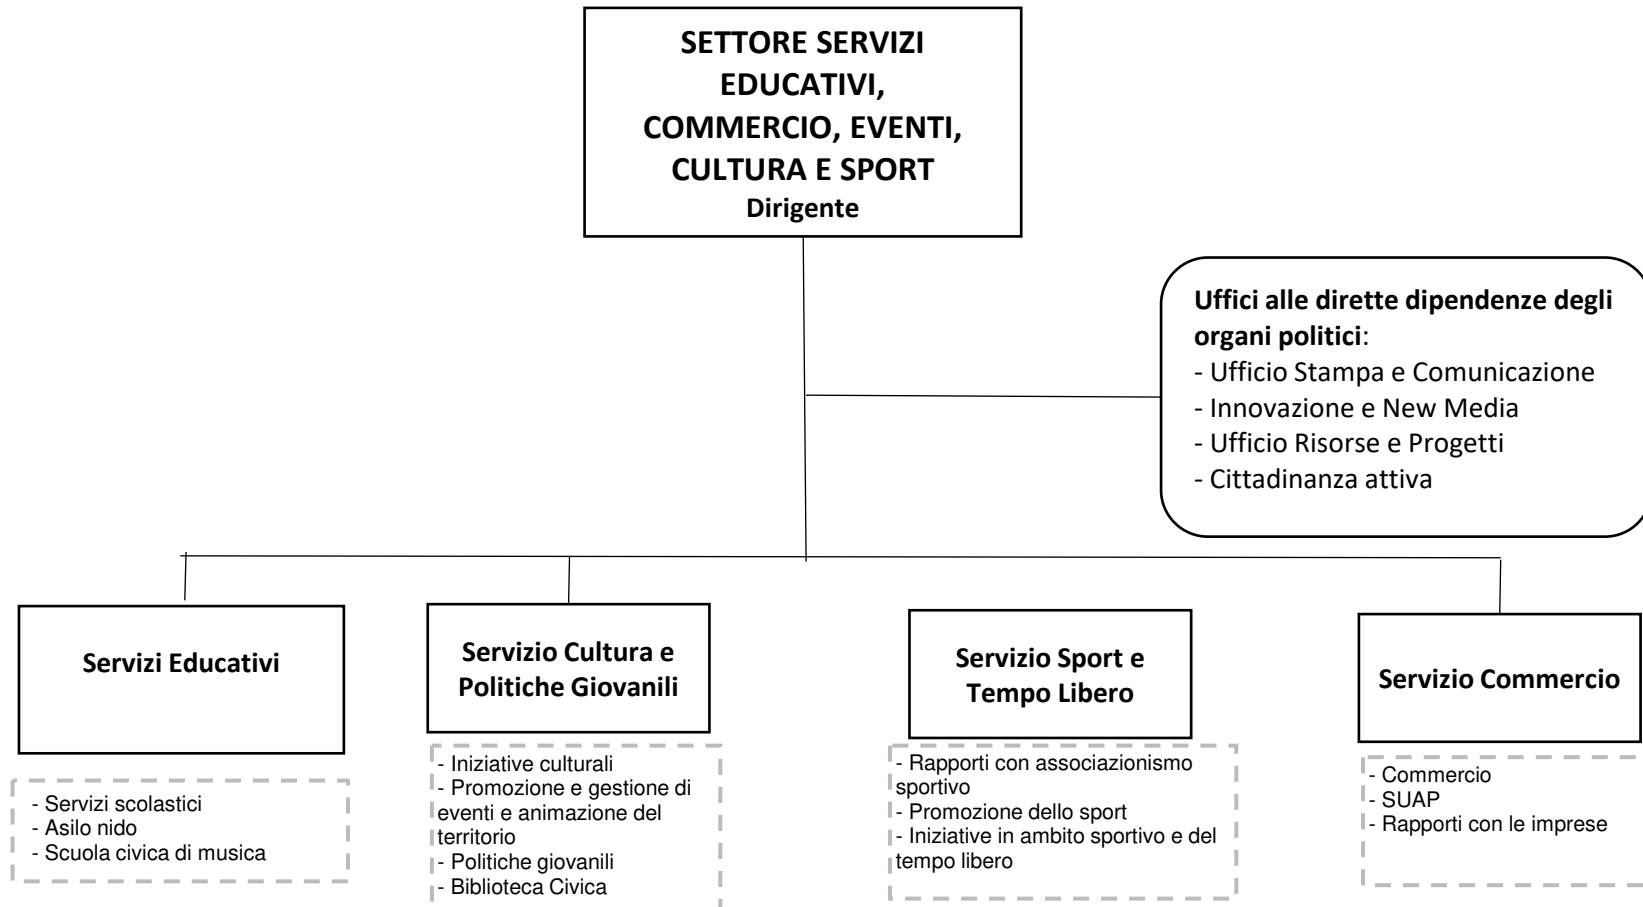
SETTORE SERVIZI EDUCATIVI, COMMERCIO, EVENTI, CULTURA E SPORT
Dirigente

Uffici alle dirette dipendenze degli organi politici:
- Ufficio Stampa e Comunicazione
- Innovazione e New Media
- Ufficio Risorse e Progetti
- Cittadinanza attiva

Servizi Educativi

- Servizi scolastici
- Asilo nido
- Scuola civica di musica

Servizio Cultura e Politiche Giovanili

- Iniziative culturali
- Promozione e gestione di eventi e animazione del territorio
- Politiche giovanili
- Biblioteca Civica

Servizio Sport e Tempo Libero

- Rapporti con associazionismo sportivo
- Promozione dello sport
- Iniziative in ambito sportivo e del tempo libero

Servizio Commercio

- Commercio
- SUAP
- Rapporti con le imprese